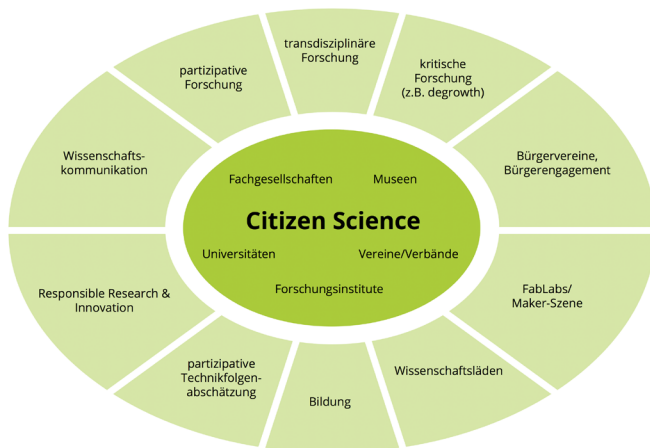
transdisziplinäre Forschung

kritische Forschung (z.B. degrowth)

Bürgervereine, Bürgerengagement

FabLabs/ Maker-Szene

Wissenschaftsläden

Bildung

partizipative Technikfolgen-abschätzung

Responsible Research & Innovation

Wissenschafts-kommunikation

partizipative Forschung

Fachgesellschaften

Museen

Citizen Science

Universitäten

Vereine/Verbände

Forschungsinstitute